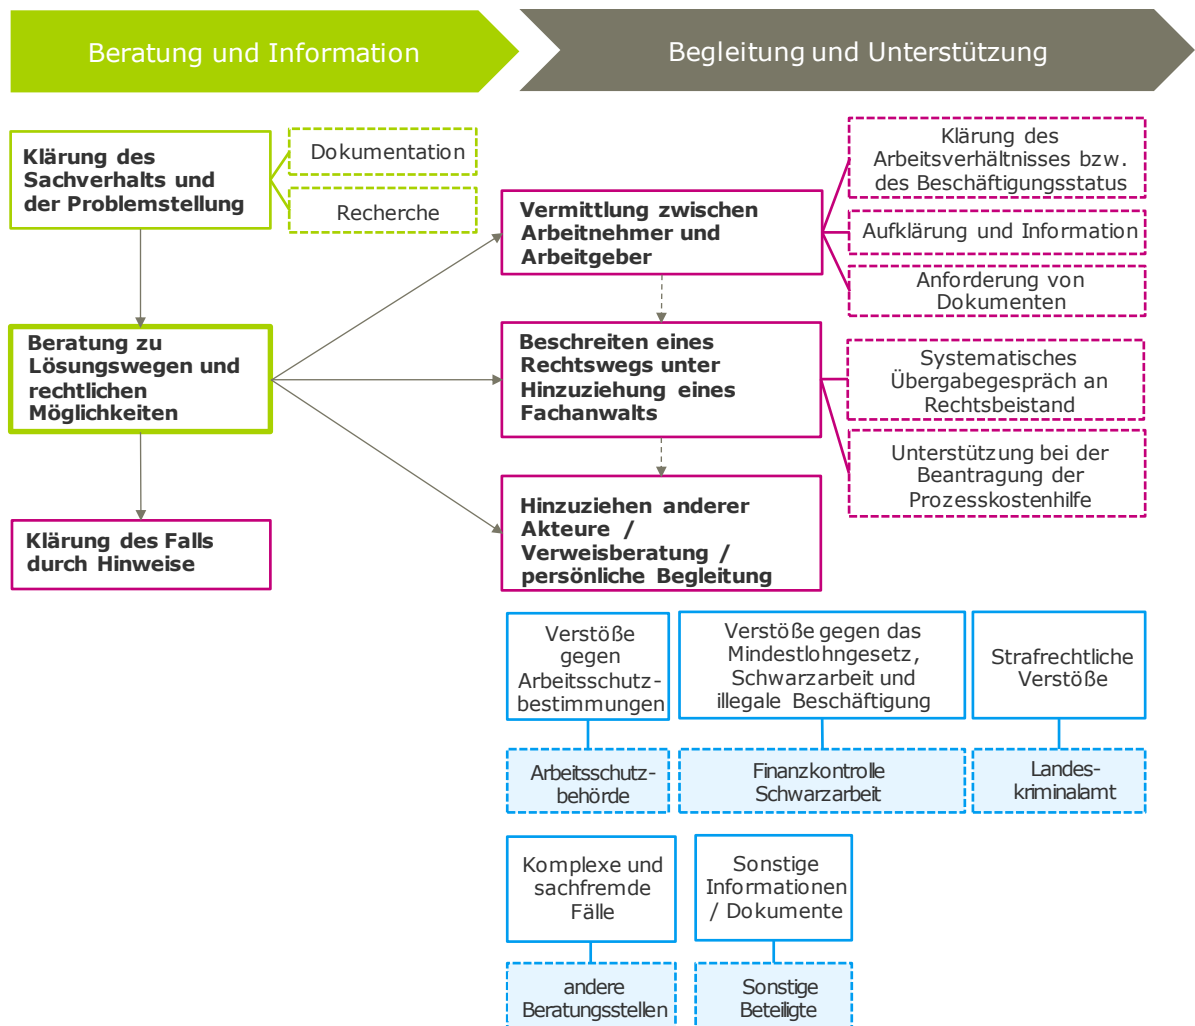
Beratung und Information

Begleitung und Unterstützung

Klärung des Sachverhalts und der Problemstellung

Dokumentation

Recherche

Beratung zu Lösungswegen und rechtlichen Möglichkeiten

Klärung des Falls durch Hinweise

Vermittlung zwischen Arbeitnehmer und Arbeitgeber

Klärung des Arbeitsverhältnisses bzw. des Beschäftigungsstatus

Aufklärung und Information

Anforderung von Dokumenten

Beschreiten eines Rechtswegs unter Hinzuziehung eines Fachanwalts

Systematisches Übergabegespräch an Rechtsbeistand

Unterstützung bei der Beantragung der Prozesskostenhilfe

Hinzuziehen anderer Akteure / Verweisberatung / persönliche Begleitung

Verstöße gegen Arbeitsschutzbestimmungen

Verstöße gegen das Mindestlohngesetz, Schwarzarbeit und illegale Beschäftigung

Strafrechtliche Verstöße

Arbeitsschutzbehörde

Finanzkontrolle Schwarzarbeit

Landeskriminalamt

Komplexe und sachfremde Fälle

Sonstige Informationen / Dokumente

andere Beratungsstellen

Sonstige Beteiligte